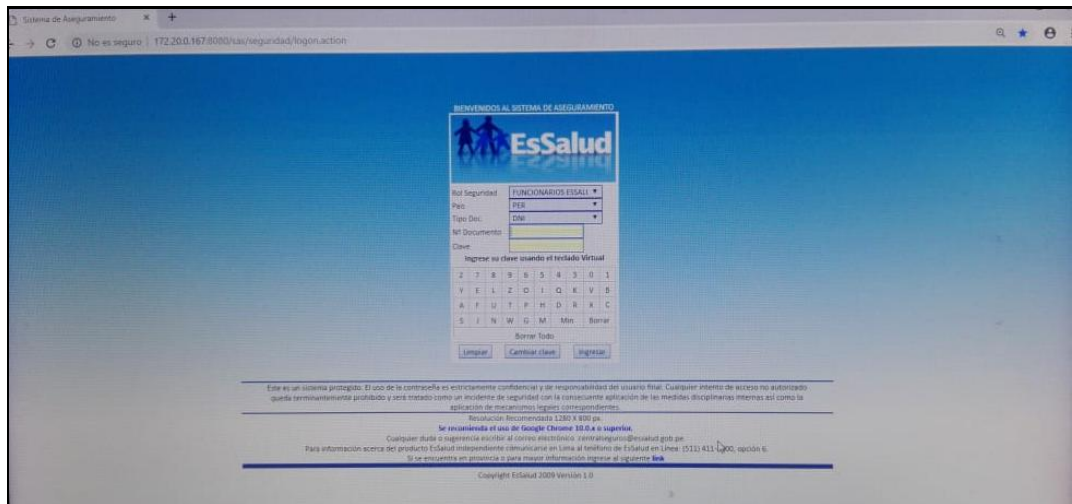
Sistema de Aseguramiento ×  +

← → C ⓘ No es seguro | 172.20.0.167:8080/sas/seguridad/logon.action

BIENVENIDOS AL SISTEMA DE ASEGURAMIENTO

EsSalud

Rol Seguridad FUNCIONARIOS ESSALU
Pais PER
Tipo Doc. DNI
Nº Documento
Clave
Ingrese su clave usando el teclado Virtual

| 2 | 7 | 8 | 9 | 6 | 5 | 4 | 3 | 0 | 1 |
|---|---|---|---|---|---|---|---|---|---|
| Y | E | L | Z | O | I | Q | K | V | B |
| A | F | U | T | P | H | D | R | X | C |
| S | J | N | W | G | M | Min | | Borrar | |

Borrar Todo

Limpiar Cambiar clave Ingresar

Este es un sistema protegido. El uso de la contraseña es estrictamente confidencial y de responsabilidad del usuario final. Cualquier intento de acceso no autorizado queda terminantemente prohibido y será tratado como un incidente de seguridad con la consecuente aplicación de las medidas disciplinarias internas así como la aplicación de mecanismos legales correspondientes.

Resolución Recomendada 1280 X 800 px.
Se recomienda el uso de Google Chrome 10.0.x o superior.
Cualquier duda o sugerencia escribir al correo electrónico: centralseguros@essalud.gob.pe
Para información acerca del producto EsSalud Independiente comunicarse en Lima al teléfono de EsSalud en Línea: (511) 411-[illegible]00, opción 6.
Si se encuentra en provincia o para mayor información ingrese al siguiente link

Copyright EsSalud 2009 Versión 1.0